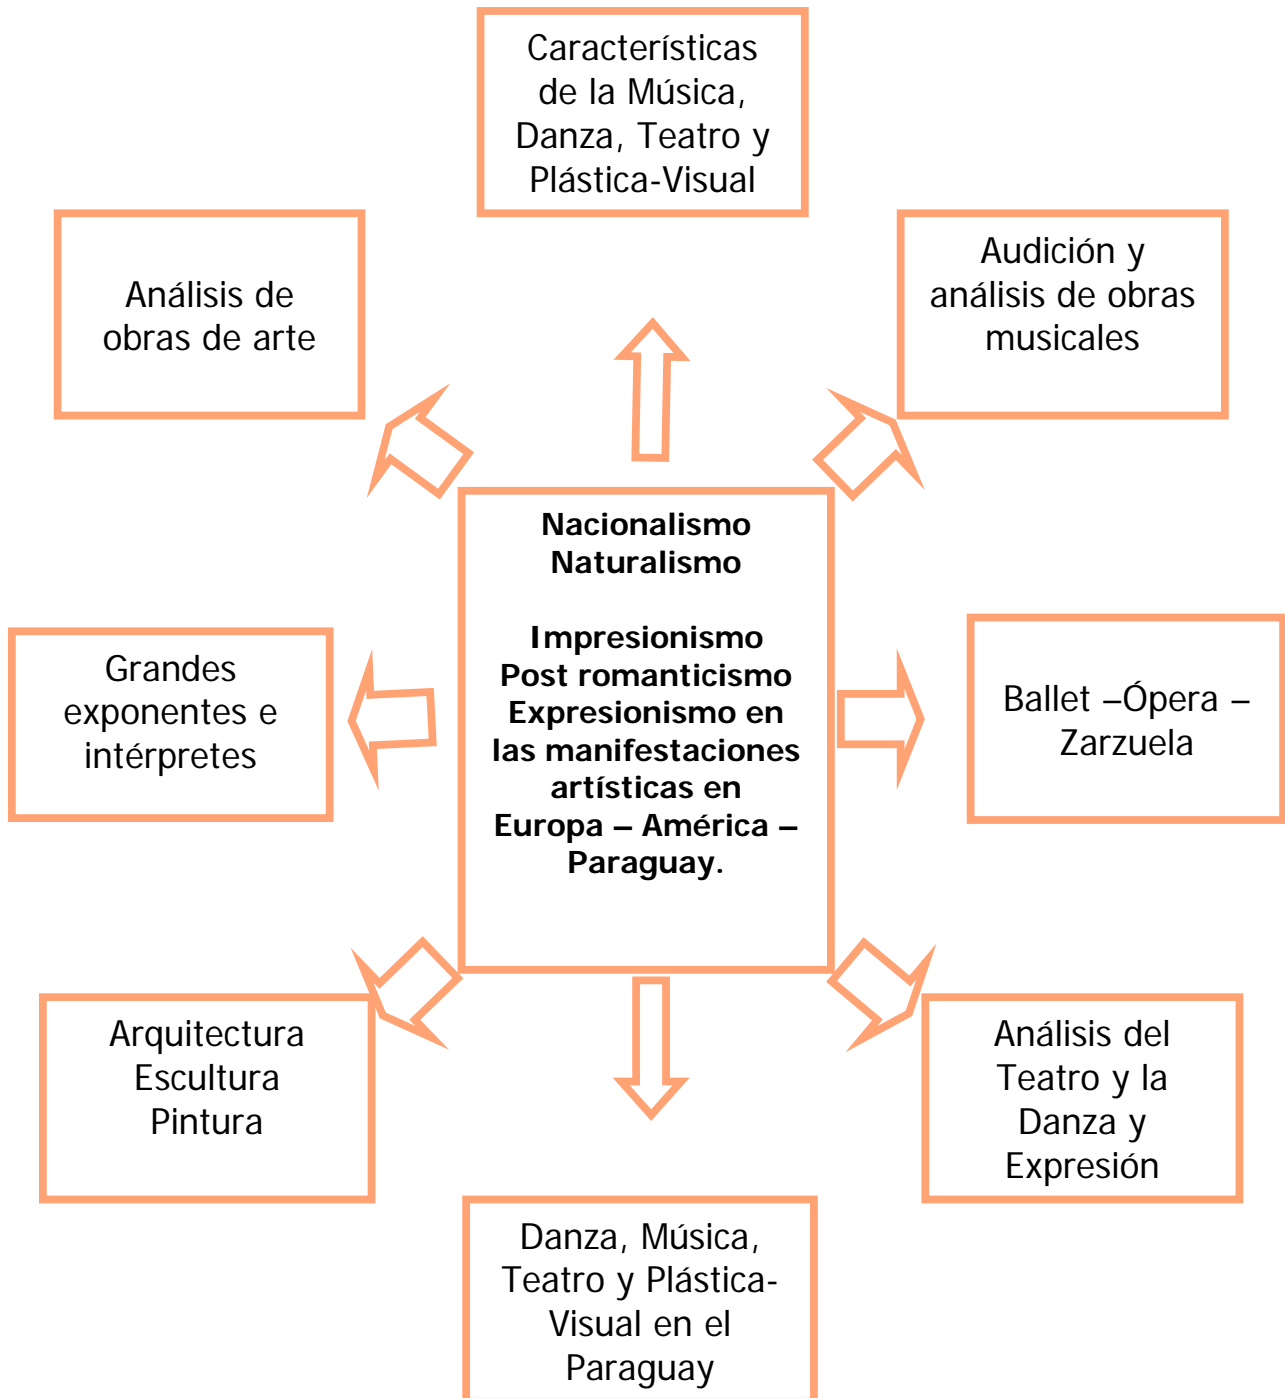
Características de la Música, Danza, Teatro y Plástica-Visual

Análisis de obras de arte

Audición y análisis de obras musicales

**Nacionalismo**
**Naturalismo**

**Impresionismo**
**Post romanticismo**
**Expresionismo en las manifestaciones artísticas en Europa – América – Paraguay.**

Grandes exponentes e intérpretes

Ballet –Ópera – Zarzuela

Arquitectura
Escultura
Pintura

Análisis del Teatro y la Danza y Expresión

Danza, Música, Teatro y Plástica-Visual en el Paraguay